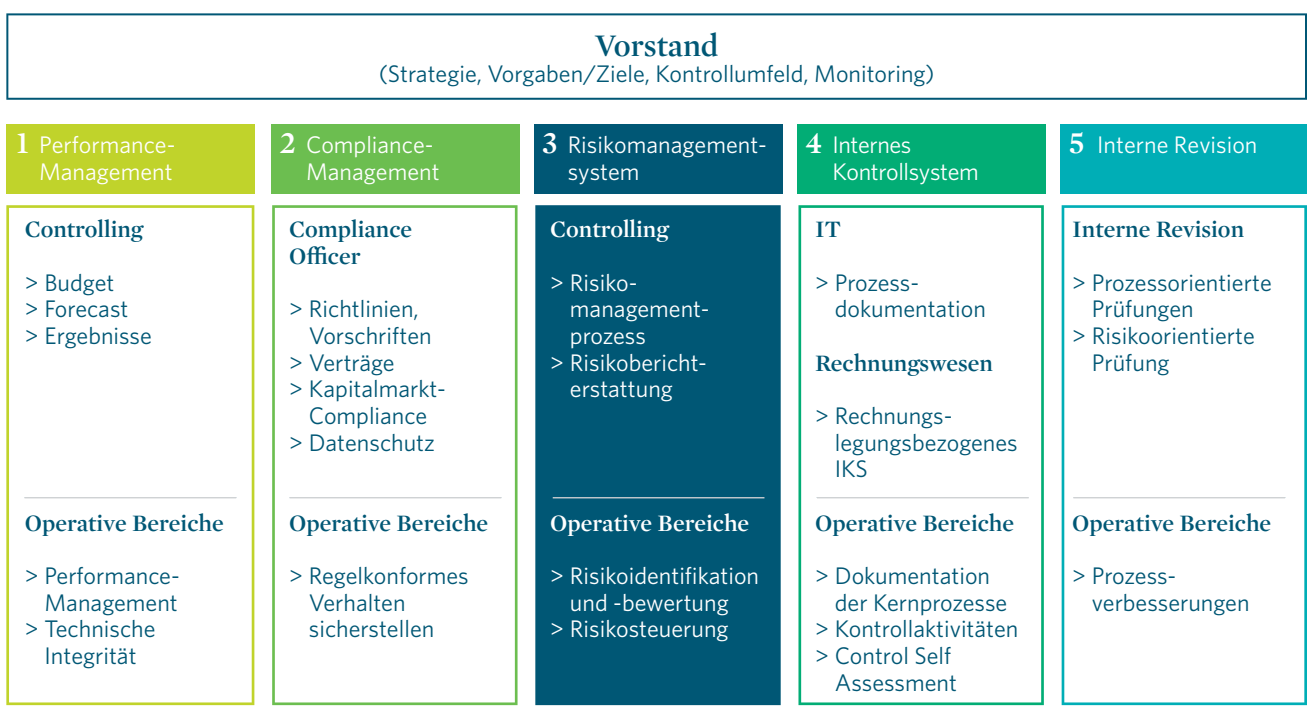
Vorstand
(Strategie, Vorgaben/Ziele, Kontrollumfeld, Monitoring)

1 Performance-Management

Controlling

> Budget
> Forecast
> Ergebnisse

Operative Bereiche

> Performance-Management
> Technische Integrität

2 Compliance-Management

Compliance Officer

> Richtlinien, Vorschriften
> Verträge
> Kapitalmarkt-Compliance
> Datenschutz

Operative Bereiche

> Regelkonformes Verhalten sicherstellen

3 Risikomanagement-system

Controlling

> Risiko-management-prozess
> Risikobericht-erstattung

Operative Bereiche

> Risikoidentifikation und -bewertung
> Risikosteuerung

4 Internes Kontrollsystem

IT

> Prozess-dokumentation

Rechnungswesen

> Rechnungs-legungsbezogenes IKS

Operative Bereiche

> Dokumentation der Kernprozesse
> Kontrollaktivitäten
> Control Self Assessment

5 Interne Revision

Interne Revision

> Prozessorientierte Prüfungen
> Risikoorientierte Prüfung

Operative Bereiche

> Prozess-verbesserungen